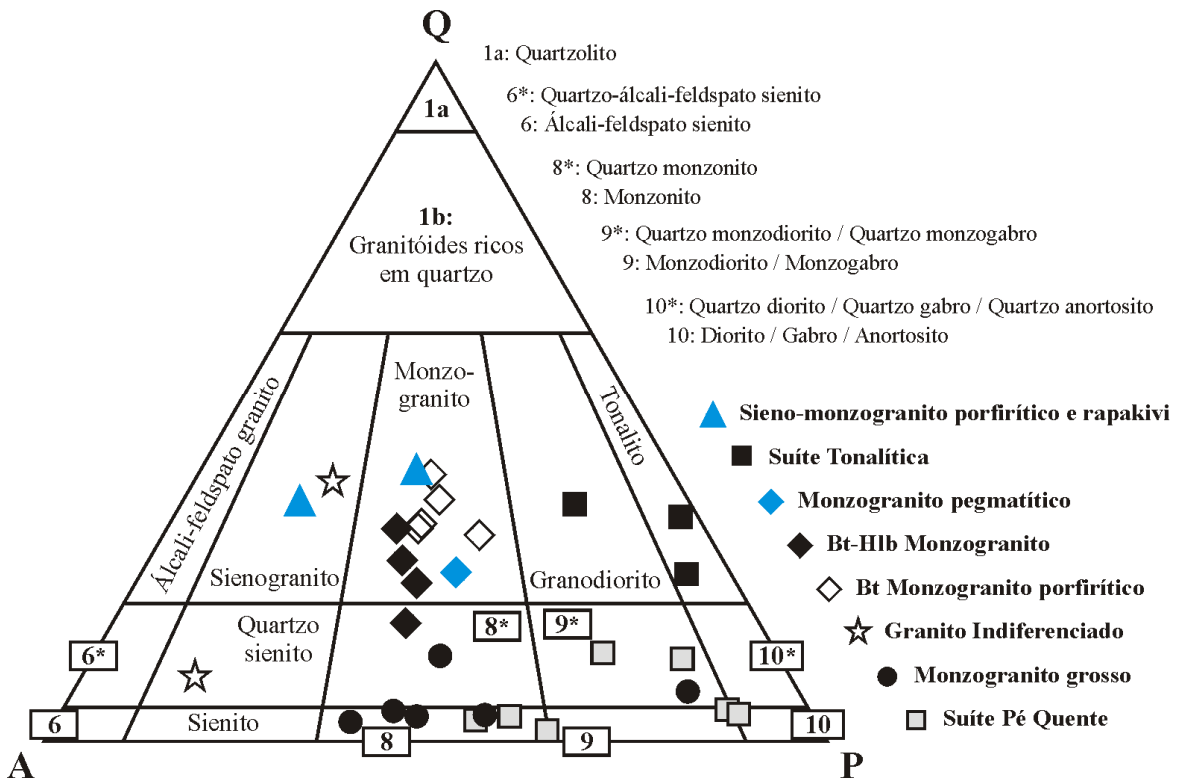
Q

1a: Quartzolito

6*: Quartzo-álcali-feldspato sienito
6: Álcali-feldspato sienito

8*: Quartzo monzonito
8: Monzonito

9*: Quartzo monzodiorito / Quartzo monzogabro
9: Monzodiorito / Monzogabro

10*: Quartzo diorito / Quartzo gabro / Quartzo anortosito
10: Diorito / Gabro / Anortosito

1a

1b: Granitóides ricos em quartzo

Álcali-feldspato granito

Monzogranito

Tonalito

Sienogranito

Granodiorito

Quartzo sienito

6*

8*

9*

10*

Sienito

6

8

9

10

A

P

Sieno-monzogranito porfirítico e rapakivi
Suíte Tonalítica
Monzogranito pegmatítico
Bt-Hlb Monzogranito
Bt Monzogranito porfirítico
Granito Indiferenciado
Monzogranito grosso
Suíte Pé Quente